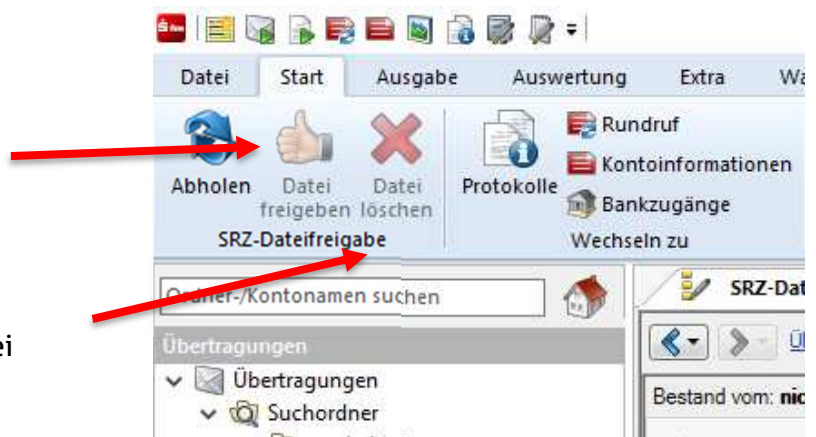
Datei Start Ausgabe Auswertung Extra Wa

Abholen Datei freigeben Datei löschen

SRZ-Dateifreigabe

Protokolle

Rundruf

Kontoinformationen

Bankzugänge

Wechseln zu

Ordner-/Kontonamen suchen

SRZ-Dat

ei

Übertragungen

Übertragungen

Suchordner

Bestand vom: nic